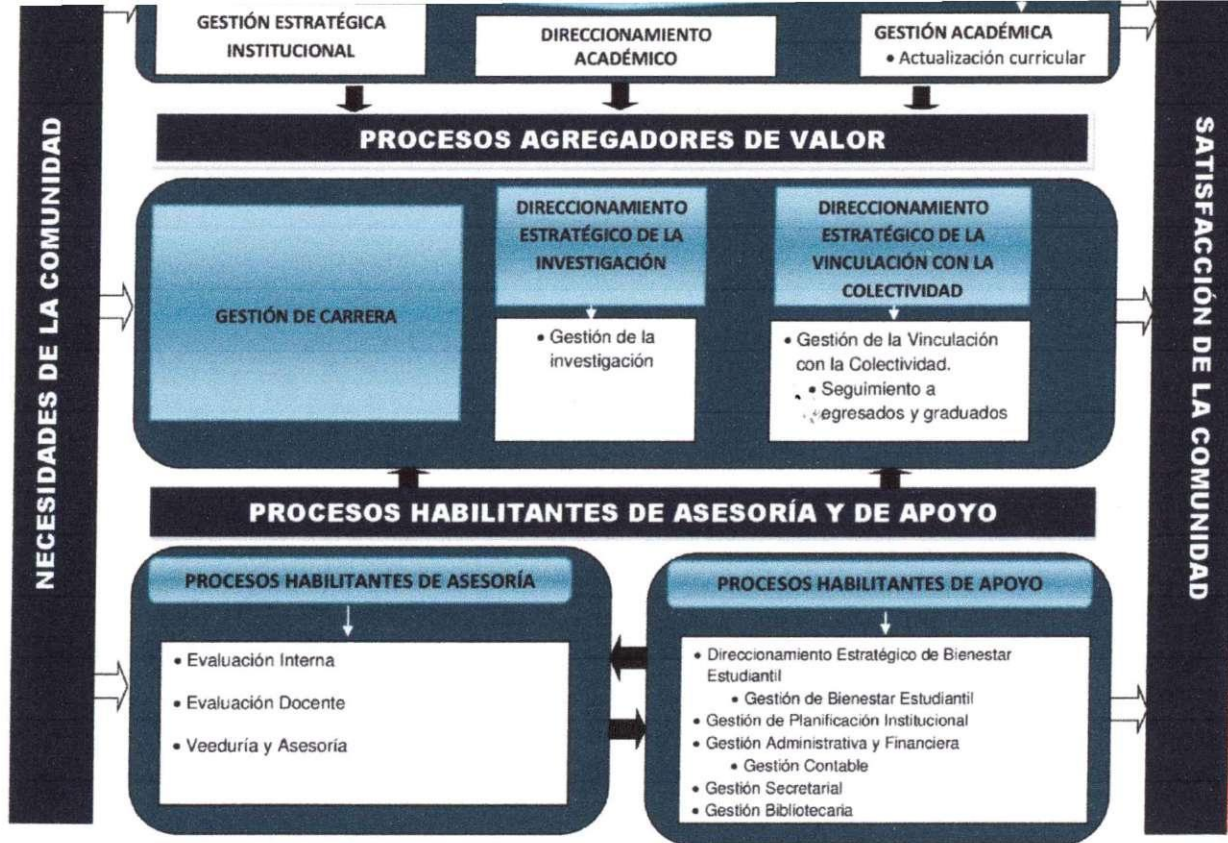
NECESIDADES DE LA COMUNIDAD

GESTIÓN ESTRATÉGICA INSTITUCIONAL

DIRECCIONAMIENTO ACADÉMICO

GESTIÓN ACADÉMICA
• Actualización curricular

PROCESOS AGREGADORES DE VALOR

GESTIÓN DE CARRERA

DIRECCIONAMIENTO ESTRATÉGICO DE LA INVESTIGACIÓN

• Gestión de la investigación

DIRECCIONAMIENTO ESTRATÉGICO DE LA VINCULACIÓN CON LA COLECTIVIDAD

• Gestión de la Vinculación con la Colectividad.
• Seguimiento a egresados y graduados

PROCESOS HABILITANTES DE ASESORÍA Y DE APOYO

PROCESOS HABILITANTES DE ASESORÍA

• Evaluación Interna
• Evaluación Docente
• Veeduría y Asesoría

PROCESOS HABILITANTES DE APOYO

• Direccionamiento Estratégico de Bienestar Estudiantil
• Gestión de Bienestar Estudiantil
• Gestión de Planificación Institucional
• Gestión Administrativa y Financiera
• Gestión Contable
• Gestión Secretarial
• Gestión Bibliotecaria

SATISFACCIÓN DE LA COMUNIDAD